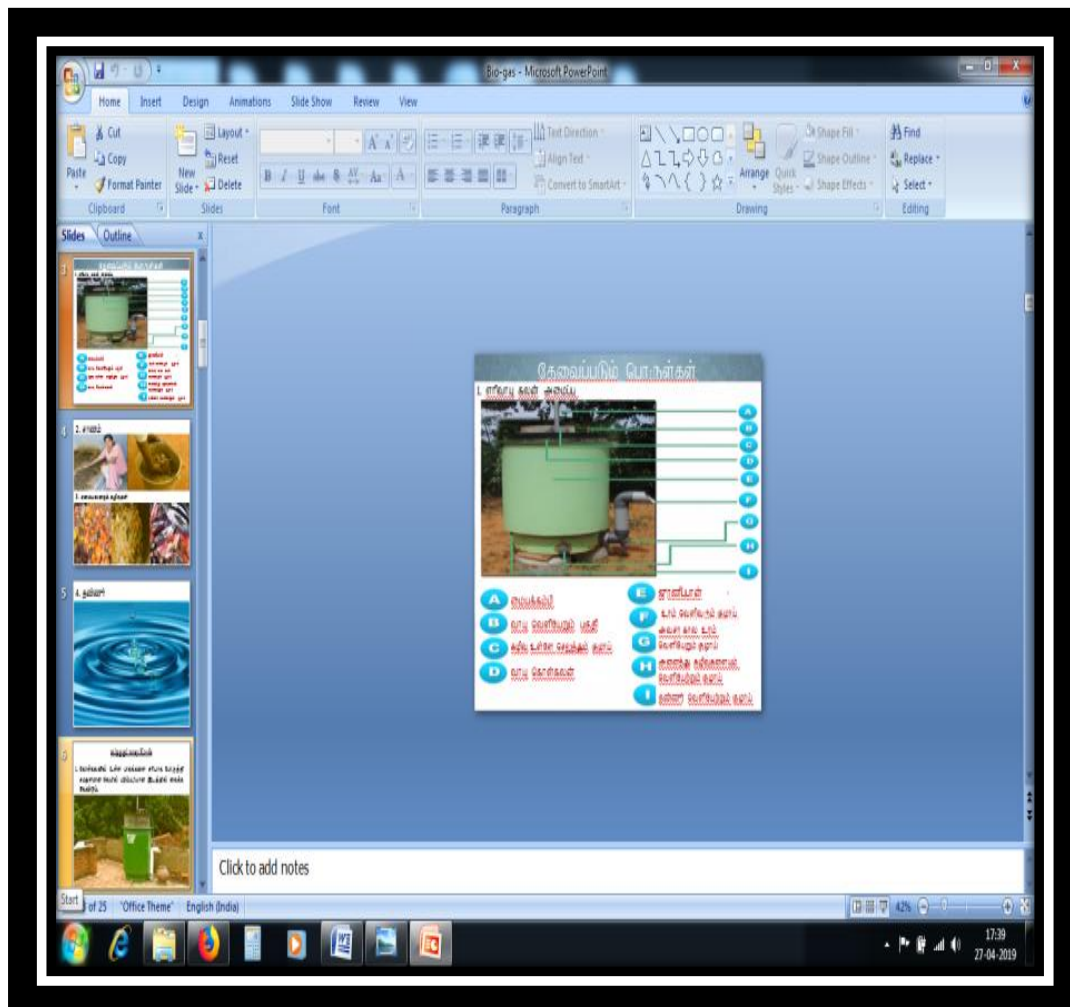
Bio-gas - Microsoft PowerPoint

Home Insert Design Animations Slide Show Review View

Cut Copy Format Painter Paste Clipboard
Layout Reset Delete New Slide Slides
Font
Text Direction Align Text Convert to SmartArt Paragraph
Arrange Quick Styles Shape Fill Shape Outline Shape Effects Drawing
Find Replace Select Editing

Slides Outline

3
4 2. சாணம்
3. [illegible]
5 4. தண்ணீர்
6 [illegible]

தேவைப்படும் பொருள்கள்
1. எரிவாயு கலன் அமைப்பு

A B C D E F G H I

A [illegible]
B வாயு வெளியேறும் பகுதி
C கழிவு உள்ளே செலுத்தும் குழாய்
D வாயு கொள்கலன்
E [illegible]
F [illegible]
G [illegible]
H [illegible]
I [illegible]

Click to add notes

Start of 25 "Office Theme" English (India)

42%

17:39
27-04-2019